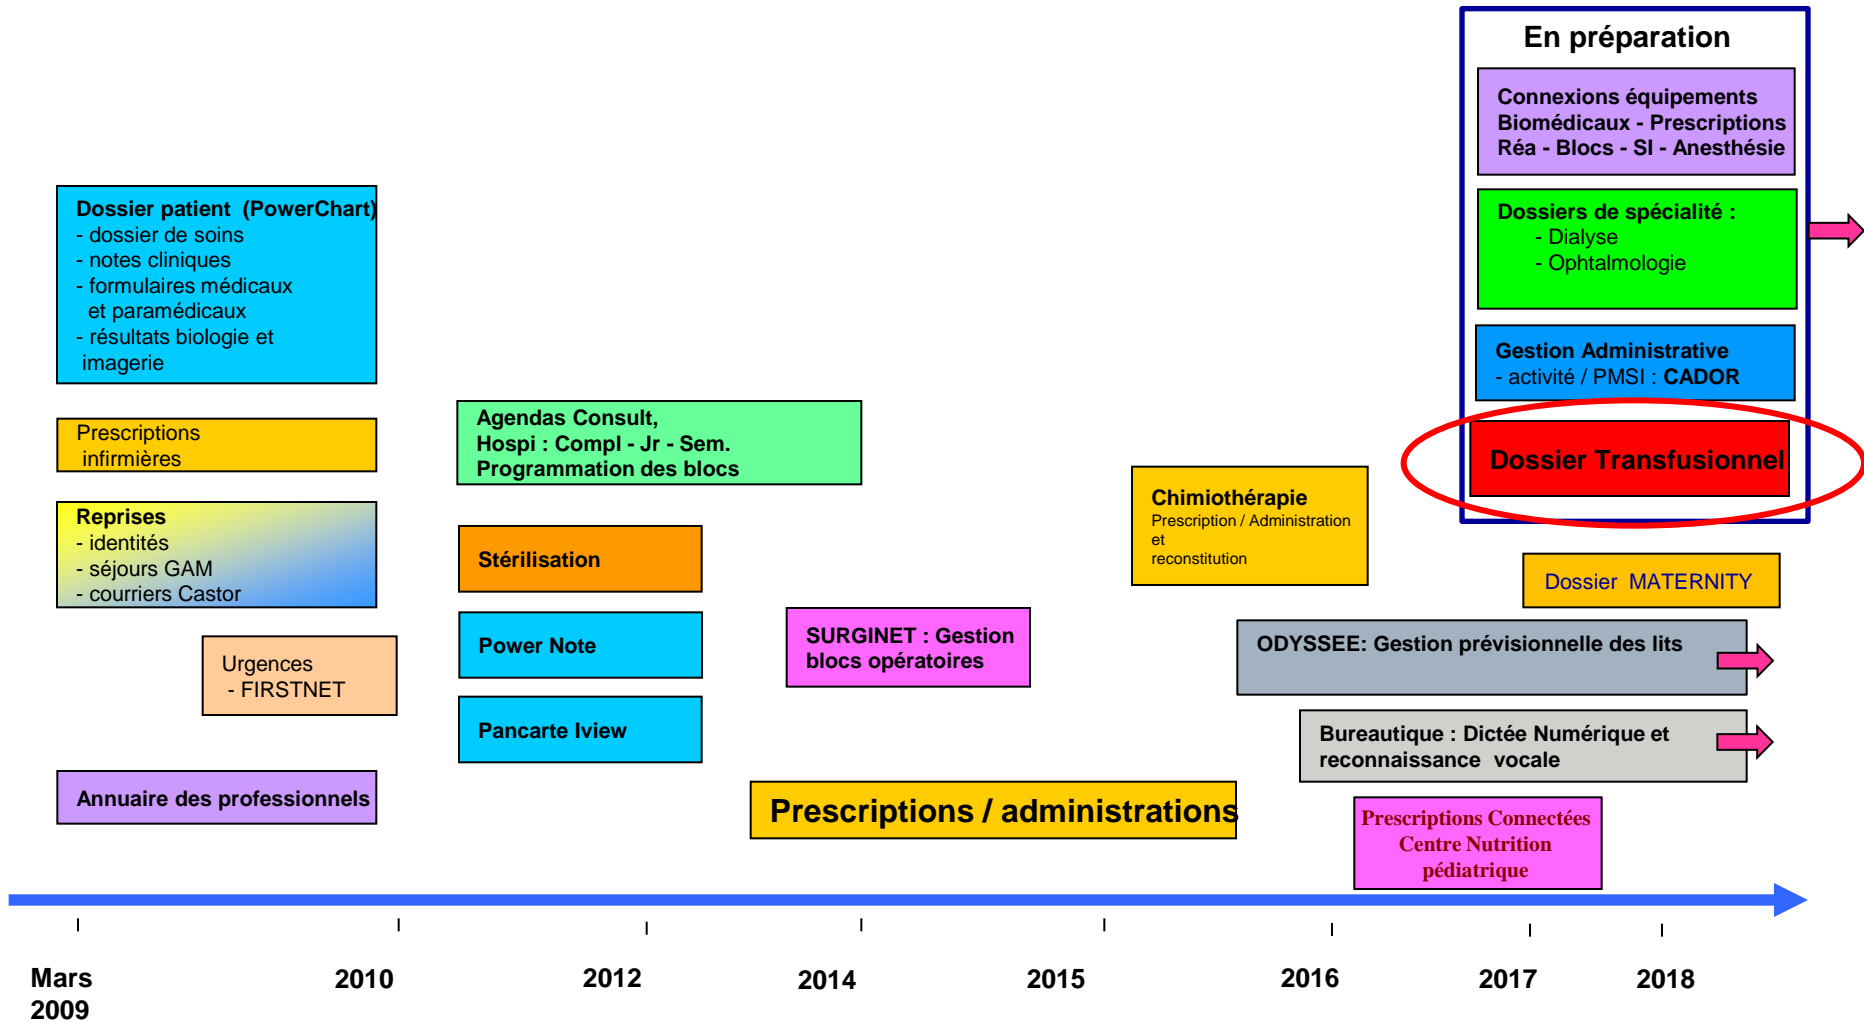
En préparation

Connexions équipements Biomédicaux - Prescriptions Réa - Blocs - SI - Anesthésie

Dossiers de spécialité :
- Dialyse
- Ophtalmologie

Gestion Administrative
- activité / PMSI : CADOR

Dossier Transfusionnel

Dossier patient (PowerChart)
- dossier de soins
- notes cliniques
- formulaires médicaux et paramédicaux
- résultats biologie et imagerie

Prescriptions infirmières

Reprises
- identités
- séjours GAM
- courriers Castor

Urgences
- FIRSTNET

Annuaire des professionnels

Agendas Consult,
Hospi : Compl - Jr - Sem.
Programmation des blocs

Stérilisation

Power Note

Pancarte Iview

SURGINET : Gestion blocs opératoires

Prescriptions / administrations

Chimiothérapie
Prescription / Administration et reconstitution

Dossier MATERNITY

ODYSSEE: Gestion prévisionnelle des lits

Bureautique : Dictée Numérique et reconnaissance vocale

Prescriptions Connectées Centre Nutrition pédiatrique

Mars 2009

2010

2012

2014

2015

2016

2017

2018